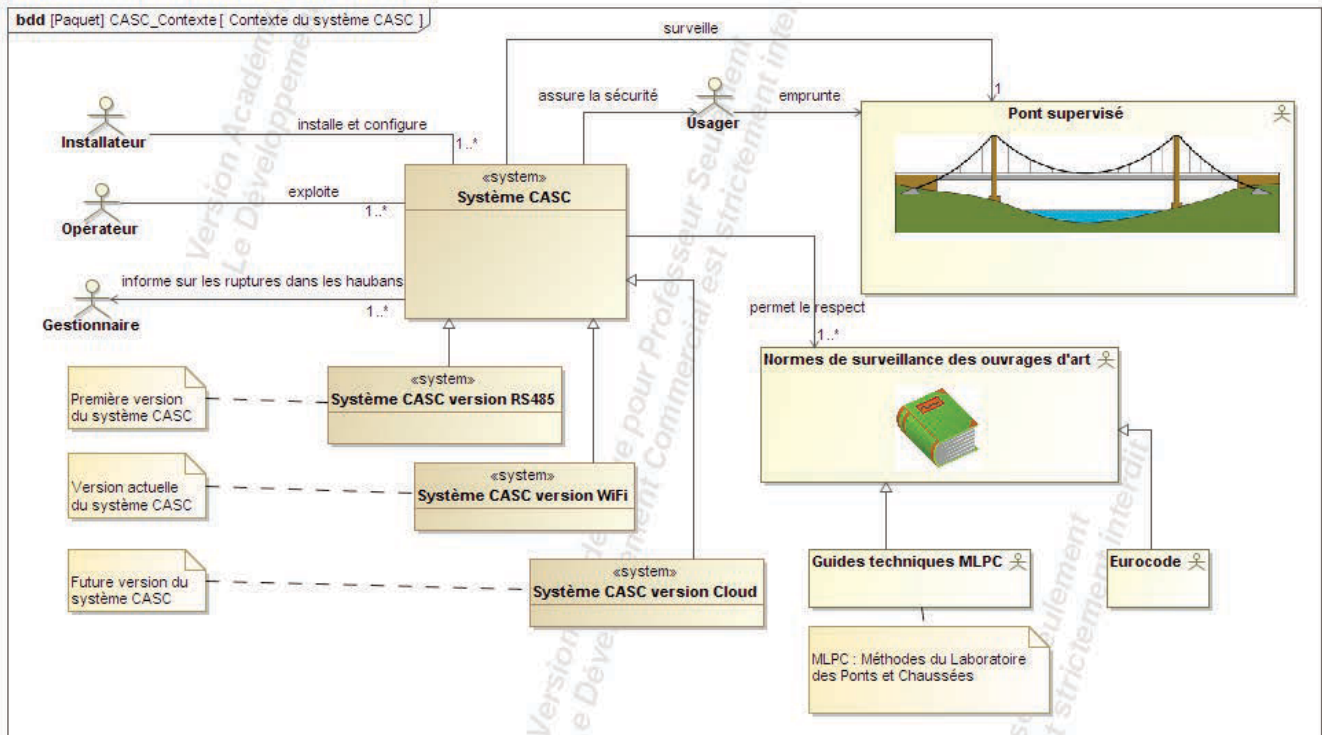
bdd [Paquet] CASC_Contexte [ Contexte du système CASC ]

surveille

1

assure la sécurité

Usager

emprunte

Pont supervisé

Installateur

installe et configure

1..*

«system»
Système CASC

Opérateur

exploite

1..*

Gestionnaire

informe sur les ruptures dans les haubans

1..*

permet le respect

1..*

Normes de surveillance des ouvrages d'art

Première version du système CASC

«system»
Système CASC version RS485

Version actuelle du système CASC

«system»
Système CASC version WiFi

Future version du système CASC

«system»
Système CASC version Cloud

Guides techniques MLPC

Eurocode

MLPC : Méthodes du Laboratoire des Ponts et Chaussées

Version Academique
Le Développement
Version réservée pour Professeur Seulement
Usage Commercial est strictement interdit